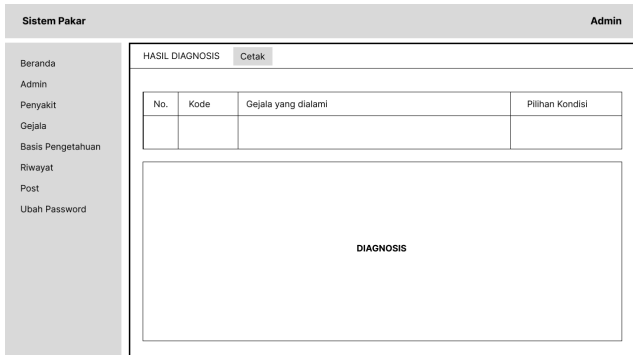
Sistem Pakar

Admin

Beranda
Admin
Penyakit
Gejala
Basis Pengetahuan
Riwayat
Post
Ubah Password

HASIL DIAGNOSIS

Cetak

| No. | Kode | Gejala yang dialami | Pilihan Kondisi |
|---|---|---|---|
| | | | |

DIAGNOSIS